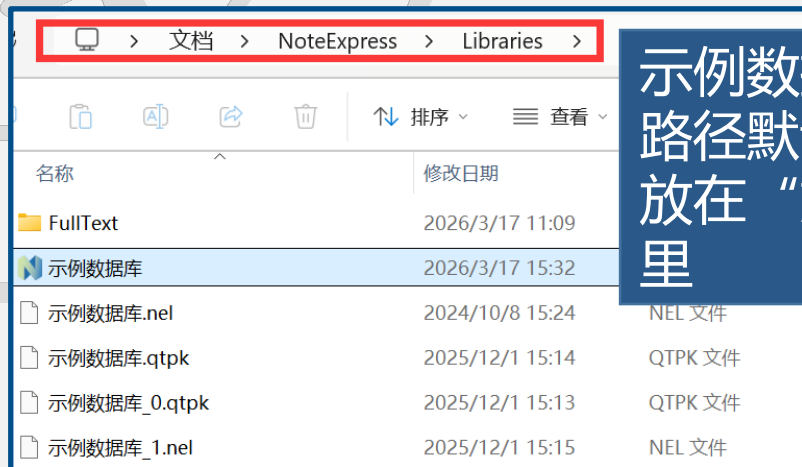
> 文档 > NoteExpress > Libraries >

排序 查看

名称

修改日期

FullText 2026/3/17 11:09

示例数据库 2026/3/17 15:32

示例数据库.nel 2024/10/8 15:24 NEL 文件

示例数据库.qtpk 2025/12/1 15:14 QTPK 文件

示例数据库_0.qtpk 2025/12/1 15:13 QTPK 文件

示例数据库_1.nel 2025/12/1 15:15 NEL 文件

示例数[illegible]
路径默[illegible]
放在“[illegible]
里